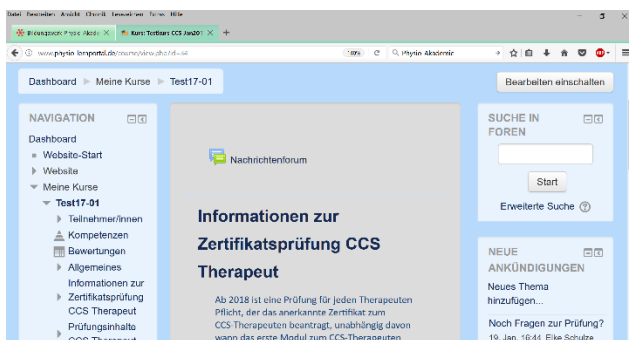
Datei Bearbeiten Ansicht Chronik Lesezeichen Extras Hilfe

Bewegungsarb Physio Akade ×
Kurs: Testkurs CCS Jan201 ×
+

www.physio.lernportal.de/course/view.php?id=44
80%
Physio Akademie

Dashboard ▸ Meine Kurse ▸ Test17-01

Bearbeiten einschalten

NAVIGATION

Dashboard
Website-Start
Website
Meine Kurse
Test17-01
Teilnehmer/innen
Kompetenzen
Bewertungen
Allgemeines
Informationen zur Zertifikatsprüfung CCS Therapeut
Prüfungsinhalte CCS Therapeut

Nachrichtenforum

Informationen zur Zertifikatsprüfung CCS Therapeut

Ab 2018 ist eine Prüfung für jeden Therapeuten Pflicht, der das anerkannte Zertifikat zum CCS-Therapeuten beantragt, unabhängig davon wann das erste Modul zum CCS-Therapeuten

SUCHE IN FOREN

Start

Erweiterte Suche

NEUE ANKÜNDIGUNGEN

Neues Thema hinzufügen...

Noch Fragen zur Prüfung?
19. Jan, 16:41 Elke Schulze